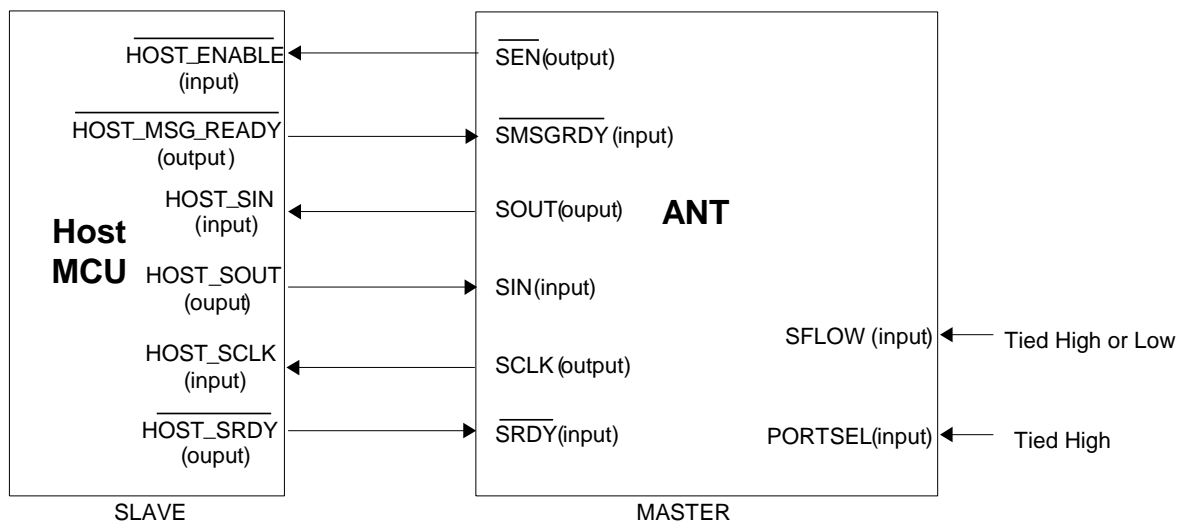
$\overline{\text{HOST\_ENABLE}}$ (input)

$\overline{\text{HOST\_MSG\_READY}}$ (output)

HOST_SIN (input)

Host MCU

HOST_SOUT (ouput)

HOST_SCLK (input)

$\overline{\text{HOST\_SRDY}}$ (ouput)

SLAVE

$\overline{\text{SEN}}$(output)

$\overline{\text{SMSGRDY}}$ (input)

SOUT(ouput)

ANT

SIN(input)

SFLOW (input)

Tied High or Low

SCLK (output)

$\overline{\text{SRDY}}$(input)

PORTSEL(input)

Tied High

MASTER